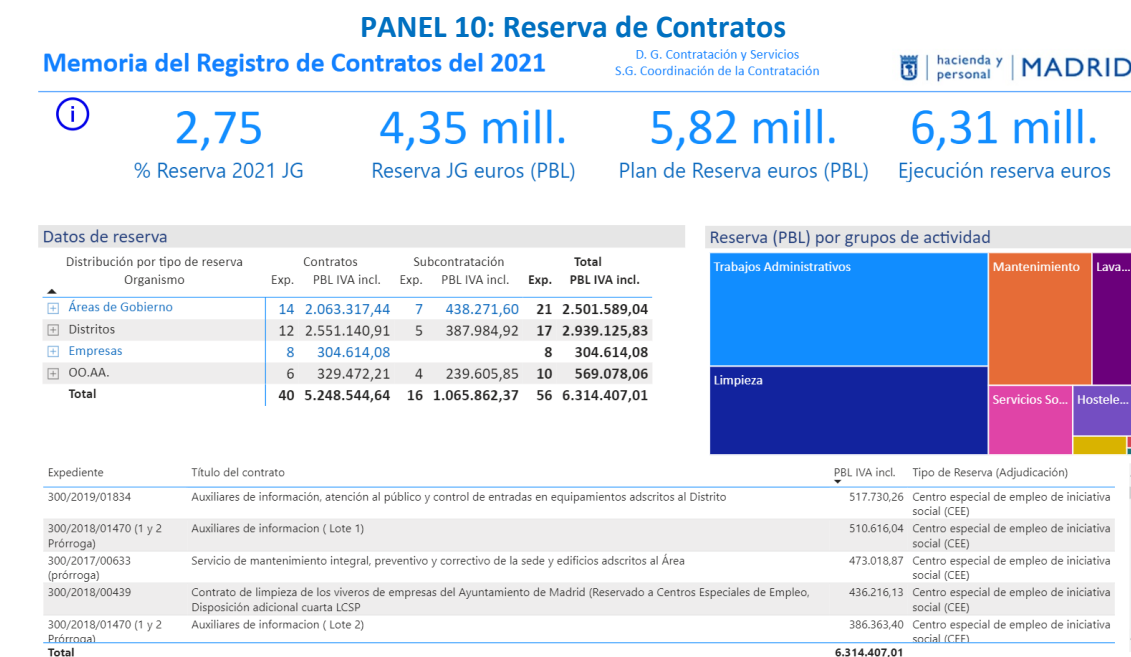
PANEL 10: Reserva de Contratos

Memoria del Registro de Contratos del 2021

D. G. Contratación y Servicios
S.G. Coordinación de la Contratación

hacienda y personal | MADRID

i

2,75
% Reserva 2021 JG

4,35 mill.
Reserva JG euros (PBL)

5,82 mill.
Plan de Reserva euros (PBL)

6,31 mill.
Ejecución reserva euros

Datos de reserva

| Distribución por tipo de reserva Organismo | Contratos Exp. | Contratos PBL IVA incl. | Subcontratación Exp. | Subcontratación PBL IVA incl. | Total Exp. | Total PBL IVA incl. |
|---|---|---|---|---|---|---|
| Áreas de Gobierno | 14 | 2.063.317,44 | 7 | 438.271,60 | 21 | 2.501.589,04 |
| Distritos | 12 | 2.551.140,91 | 5 | 387.984,92 | 17 | 2.939.125,83 |
| Empresas | 8 | 304.614,08 | | | 8 | 304.614,08 |
| OO.AA. | 6 | 329.472,21 | 4 | 239.605,85 | 10 | 569.078,06 |
| Total | 40 | 5.248.544,64 | 16 | 1.065.862,37 | 56 | 6.314.407,01 |

Reserva (PBL) por grupos de actividad

Trabajos Administrativos
Mantenimiento
Lava...
Limpieza
Servicios So...
Hostele...

| Expediente | Título del contrato | PBL IVA incl. | Tipo de Reserva (Adjudicación) |
|---|---|---|---|
| 300/2019/01834 | Auxiliares de información, atención al público y control de entradas en equipamientos adscritos al Distrito | 517.730,26 | Centro especial de empleo de iniciativa social (CEE) |
| 300/2018/01470 (1 y 2 Prórroga) | Auxiliares de informacion ( Lote 1) | 510.616,04 | Centro especial de empleo de iniciativa social (CEE) |
| 300/2017/00633 (prórroga) | Servicio de mantenimiento integral, preventivo y correctivo de la sede y edificios adscritos al Área | 473.018,87 | Centro especial de empleo de iniciativa social (CEE) |
| 300/2018/00439 | Contrato de limpieza de los viveros de empresas del Ayuntamiento de Madrid (Reservado a Centros Especiales de Empleo, Disposición adicional cuarta LCSP | 436.216,13 | Centro especial de empleo de iniciativa social (CEE) |
| 300/2018/01470 (1 y 2 Prórroga) | Auxiliares de informacion ( Lote 2) | 386.363,40 | Centro especial de empleo de iniciativa social (CEE) |
| Total | | 6.314.407,01 | |